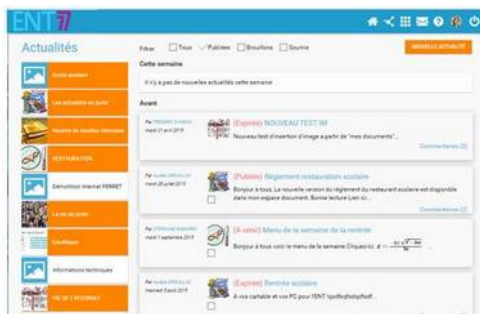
ENT77

Actualités

Filtrer Tous Publiées Brouillons Soumis

NOUVELLE ACTUALITÉ

Cette semaine

Il n'y a pas de nouvelles actualités cette semaine

Avant

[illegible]

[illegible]

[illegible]

RESTAURATION

Démolition Internat PERRET

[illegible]

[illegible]

Informations techniques

VIE DE L'INTERNAT

Par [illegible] mardi 21 avril 2015

(Expirée) NOUVEAU TEST IM

Nouveau test d'insertion d'image à partir de "mes documents"...

Commentaires (0)

Par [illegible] mardi 28 juillet 2015

(Publiée) Règlement restauration scolaire

Bonjour à tous, La nouvelle version du règlement du restaurant scolaire est disponible dans mon espace document. Bonne lecture Lien ici...

Commentaires (0)

Par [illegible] mardi 1 septembre 2015

(A venir) Menu de la semaine de la rentrée

Bonjour à tous voici le menu de la semaine Cliquez ici. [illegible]

Par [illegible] mercredi 1 avril 2015

(Expirée) Rentrée scolaire

A vos cartable et vos PC pour l'ENT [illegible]